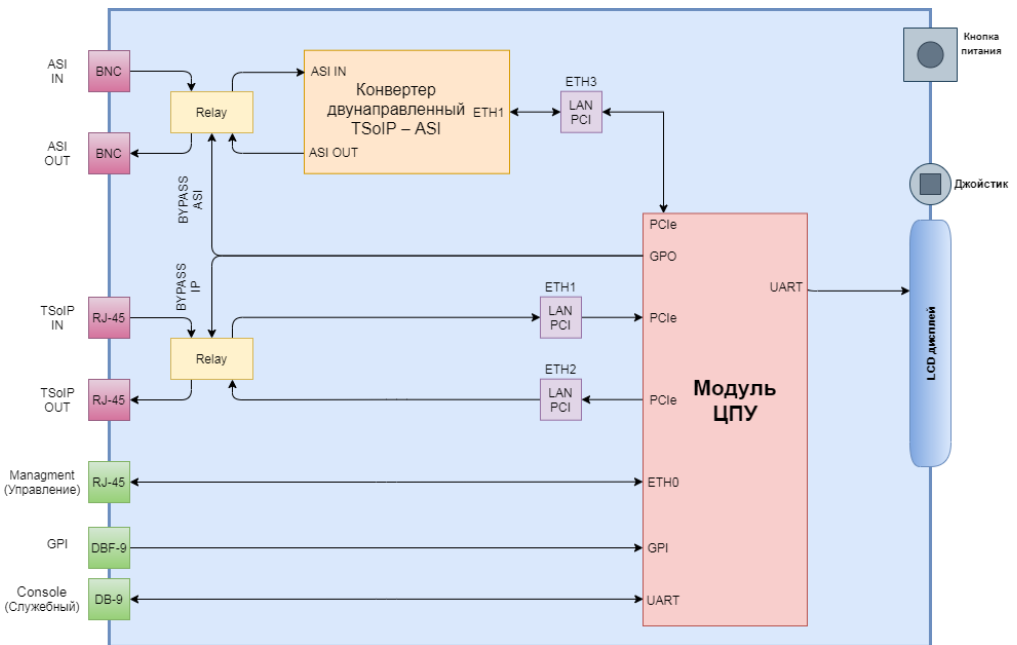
ASI IN

BNC

Relay

ASI IN

Конвертер двунаправленный TSoIP – ASI

ETH1

ETH3

LAN PCI

Кнопка питания

ASI OUT

BNC

ASI OUT

BYPASS ASI

Джойстик

PCIe

GPO

BYPASS IP

UART

TSoIP IN

RJ-45

ETH1

LAN PCI

PCIe

LCD дисплей

Relay

Модуль ЦПУ

TSoIP OUT

RJ-45

ETH2

LAN PCI

PCIe

Managment (Управление)

RJ-45

ETH0

GPI

DBF-9

GPI

Console (Служебный)

DB-9

UART